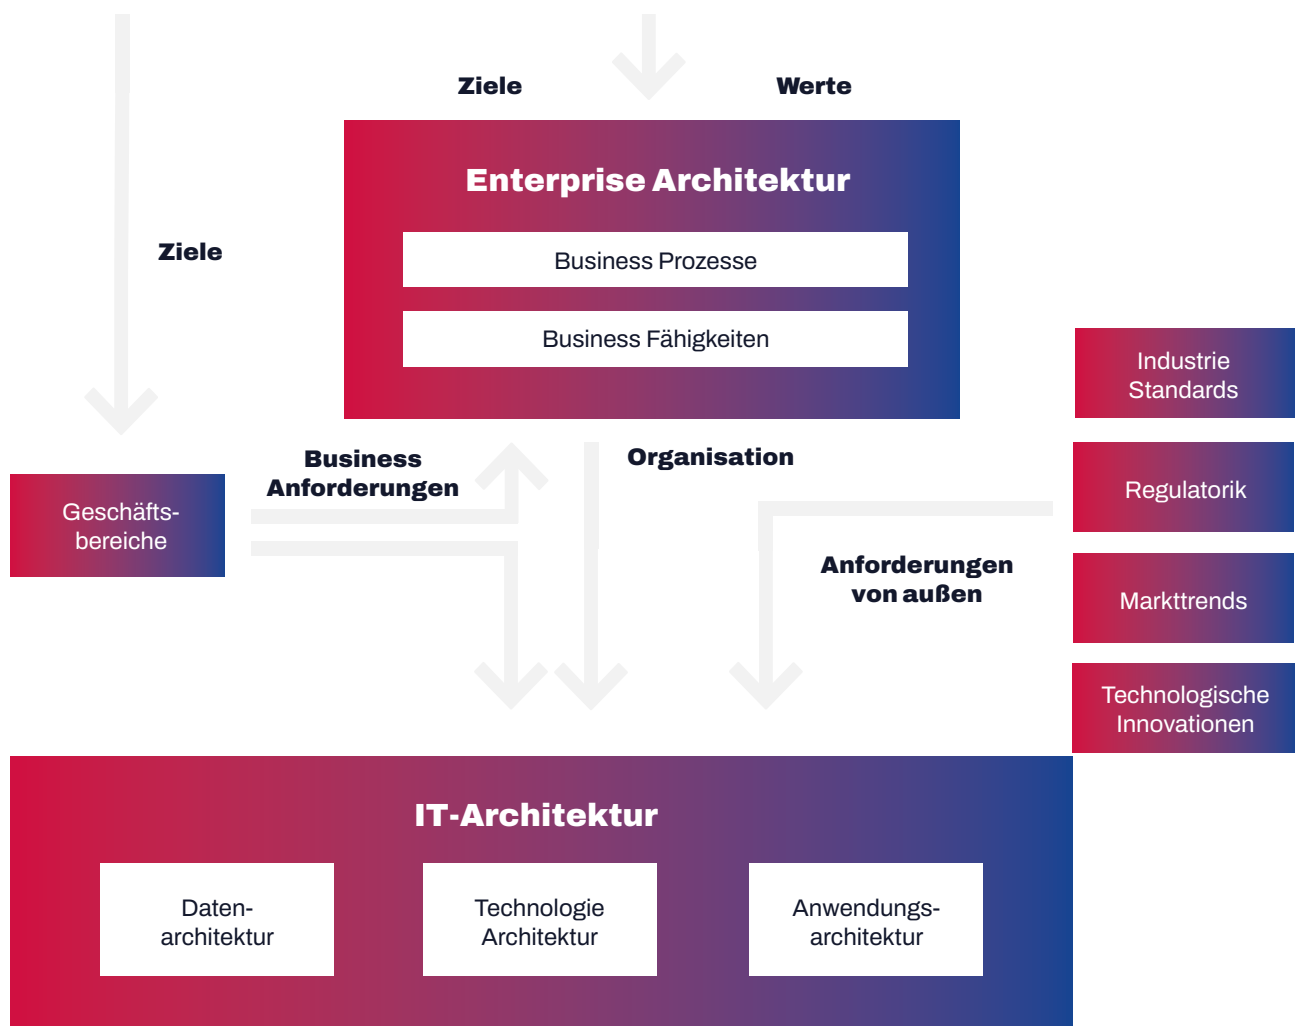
Ziele

Werte

Enterprise Architektur

Business Prozesse

Business Fähigkeiten

Ziele

Industrie Standards

Geschäftsbereiche

Business Anforderungen

Organisation

Regulatorik

Anforderungen von außen

Markttrends

Technologische Innovationen

IT-Architektur

Datenarchitektur

Technologie Architektur

Anwendungsarchitektur